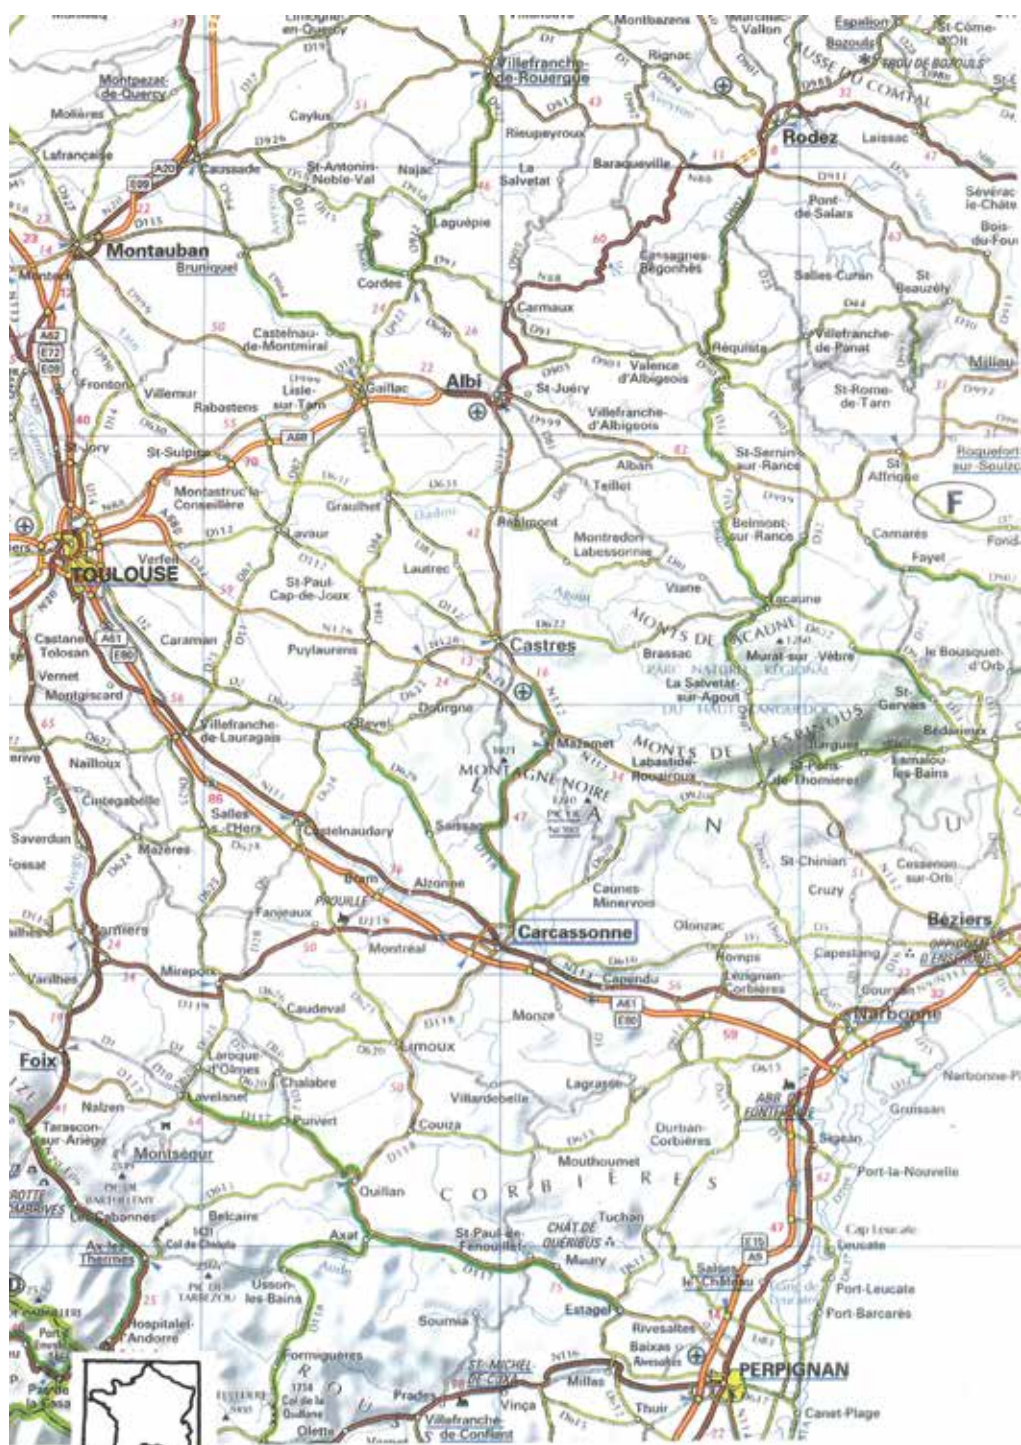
Limogne-en-Quercy
Villefranche-de-Rouergue
Montbazens
Marcillac-Vallon
Espalion
St-Côme-d'Olt
Bozouls
TROU DE BOZOULS
CAUSSE DU COMTAL
Montpezat-de-Quercy
Molières
Caylus
Rignac
Rieupeyroux
Rodez
Laissac
Lafrançaise
Caussade
St-Antonin-Noble-Val
Najac
La Salvetat
Baraqueville
Sévérac-le-Château
Pont-de-Salars
Montauban
Bruniquel
Laguépie
Cordes
Cassagnes-Bégonhès
Salles-Curan
St-Beauzély
Bois-du-Four
Carmaux
Castelnau-de-Montmiral
Réquista
Villefranche-de-Panat
Millau
Fronton
Villemur
Rabastens
Lisle-sur-Tarn
Gaillac
Albi
St-Juéry
Valence-d'Albigeois
Villefranche-d'Albigeois
St-Rome-de-Tarn
St-Jory
St-Sulpice
Alban
St-Sernin-sur-Rance
St-Affrique
Roquefort-sur-Soulzon
Montastruc-la-Conseillère
Graulhet
Teillet
Lavaur
Réalmont
Montredon-Labessonnié
Belmont-sur-Rance
Camarès
F
Verfeil
TOULOUSE
Lautrec
Vianne
Fayet
St-Paul-Cap-de-Joux
Lacaune
Caraman
Puylaurens
Castres
MONTS DE LACAUNE
1259
Castanet-Tolosan
Brassac
Murat-sur-Vèbre
Le Bousquet-d'Orb
Vernet
Montgiscard
PARC NATUREL RÉGIONAL
La Salvetat-sur-Agout
DU HAUT LANGUEDOC
St-Gervais
Villefranche-de-Lauragais
Revel
Dourgne
Mazamet
MONTS DE L'ESPINOUSE
Bédarieux
Nailloux
MONTAGNE NOIRE
Labastide-Rouairoux
St-Pons-de-Thomières
Lamalou-les-Bains
Cintegabelle
Salles-s-l'Hers
Castelnaudary
Saissac
PIC DE NORE
Saverdun
Mazères
Fossat
Bram
Alzonne
Caunes-Minervois
St-Chinian
Cessenon-sur-Orb
Cruzy
Fanjeaux
PROUILLE
Pamiers
Montréal
Carcassonne
Olonzac
Béziers
Varilhes
Mirepoix
Capendu
Homps
Lézignan-Corbières
Capestang
OPPIDUM D'ENSÉRUNE
Caudeval
Monze
Narbonne
Foix
Limoux
Laroque-d'Olmes
Chalabre
Lagrasse
Narbonne-Plage
Nalzen
Lavelanet
Puivert
Villardebelle
ABB DE FONTFROIDE
Gruissan
Tarascon-sur-Ariège
Couiza
Durban-Corbières
Sigean
Montségur
Mouthoumet
Port-la-Nouvelle
GROTTE DE LOMBRIVES
Les Cabannes
Belcaire
Quillan
CORBIÈRES
Tuchan
Cap Leucate
Leucate
Ax-les-Thermes
Col de Chioula
Axat
St-Paul-de-Fenouillet
CHÂT DE QUÉRIBUS
Maury
Salses-le-Château
Usson-les-Bains
Port-Leucate
Port-Barcarès
L'Hospitalet-près-l'Andorre
Estagel
Sournia
Rivesaltes
Baixas
Formiguères
ST-MICHEL-DE-CUXA
PERPIGNAN
Millas
Prades
Col de la Quillane
Vinça
Thuir
Canet-Plage
Villefranche-de-Conflent
Olette
A20
A62
A68
A61
A9
E9
E72
E80
E15